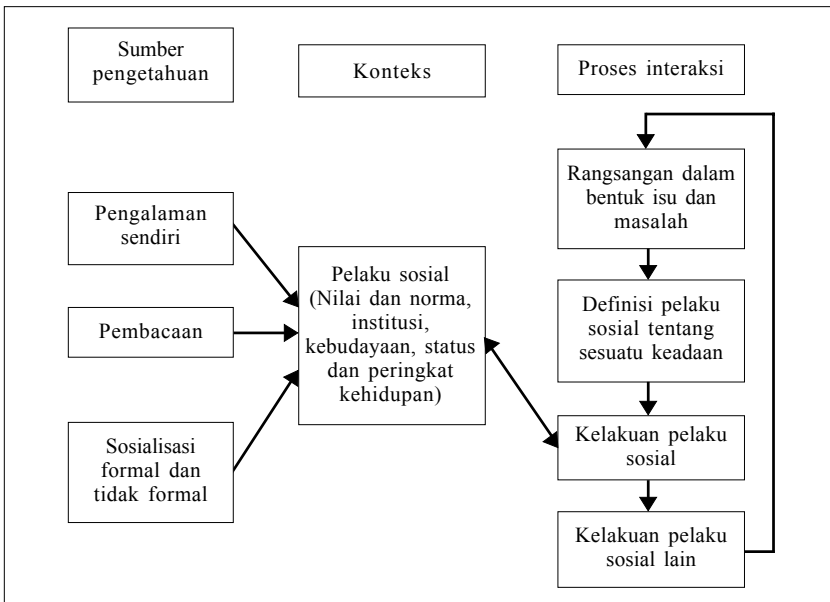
Sumber pengetahuan

Konteks

Proses interaksi

Pengalaman sendiri

Pembacaan

Sosialisasi formal dan tidak formal

Pelaku sosial (Nilai dan norma, institusi, kebudayaan, status dan peringkat kehidupan)

Rangsangan dalam bentuk isu dan masalah

Definisi pelaku sosial tentang sesuatu keadaan

Kelakuan pelaku sosial

Kelakuan pelaku sosial lain